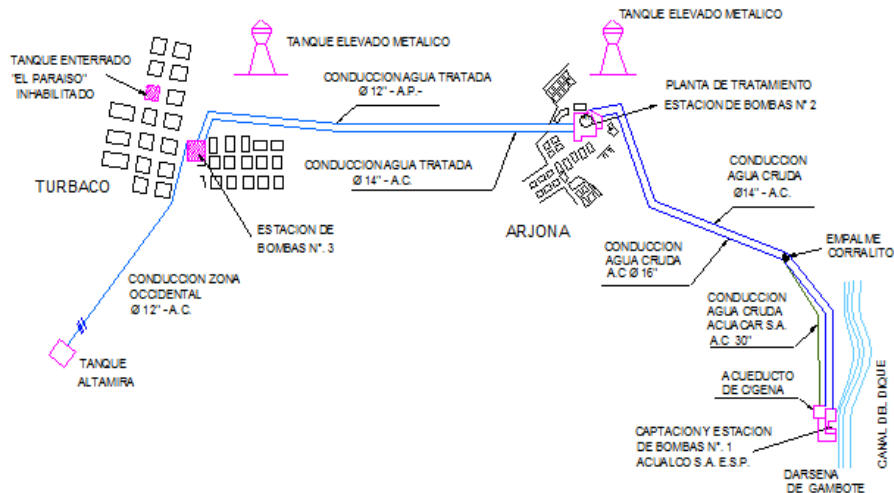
TANQUE ELEVADO METALICO

TANQUE ELEVADO METALICO

TANQUE ENTERRADO "EL PARAISO" INHABILITADO

CONDUCCION AGUA TRATADA Ø 12" - A.P.-

PLANTA DE TRATAMIENTO ESTACION DE BOMBAS N° 2

CONDUCCION AGUA TRATADA Ø 14" - A.C.

TURBACO

CONDUCCION AGUA CRUDA Ø14" - A.C.

ESTACION DE BOMBAS N°. 3

ARJONA

EMPALME CORRALITO

CONDUCCION AGUA CRUDA A.C Ø 16"

CONDUCCION ZONA OCCIDENTAL Ø 12" - A.C.

CONDUCCION AGUA CRUDA ACUACAR S.A. A.C. 30"

TANQUE ALTAMIRA

ACUEDUCTO DE CIGENA

CAPTACION Y ESTACION DE BOMBAS N°. 1 ACUALCO S.A. E.S.P.

CANAL DEL DIQUE

DARSENA DE GAMBOTE